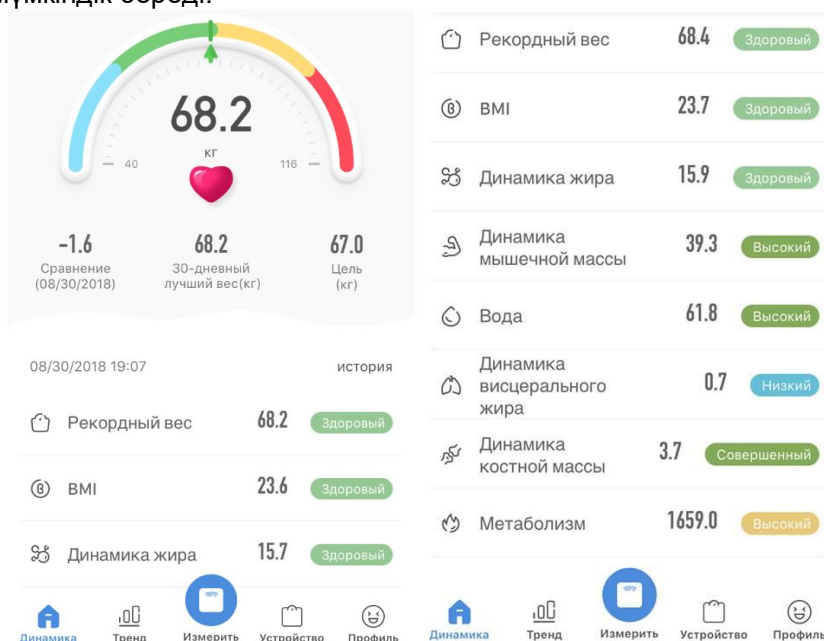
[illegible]мкіндік береді.

68.2
кг
40
116

-1.6
Сравнение (08/30/2018)

68.2
30-дневный лучший вес(кг)

67.0
Цель (кг)

08/30/2018 19:07
история

Рекордный вес 68.2 Здоровый

BMI 23.6 Здоровый

Динамика жира 15.7 Здоровый

Динамика
Тренд
Измерить
Устройство
Профиль

Рекордный вес 68.4 Здоровый

BMI 23.7 Здоровый

Динамика жира 15.9 Здоровый

Динамика мышечной массы 39.3 Высокий

Вода 61.8 Высокий

Динамика висцерального жира 0.7 Низкий

Динамика костной массы 3.7 Совершенный

Метаболизм 1659.0 Высокий

Динамика
Тренд
Измерить
Устройство
Профиль